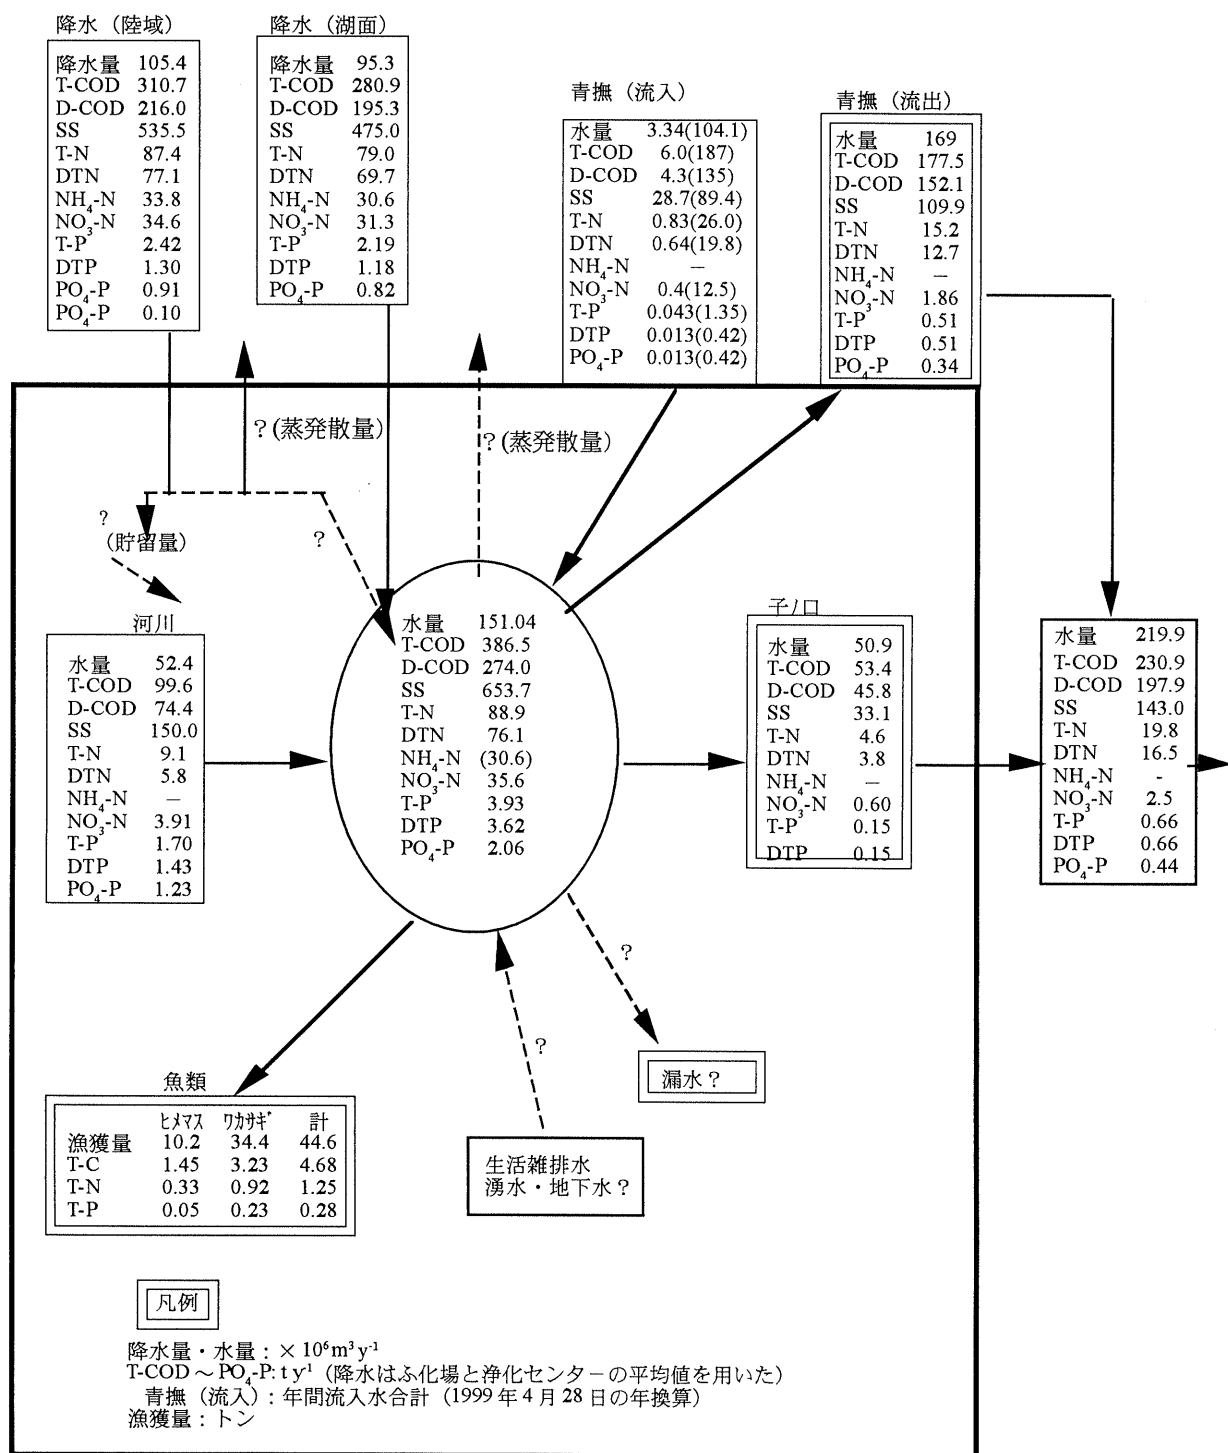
降水（陸域）

| | |
|---|---|
| 降水量 | 105.4 |
| T-COD | 310.7 |
| D-COD | 216.0 |
| SS | 535.5 |
| T-N | 87.4 |
| DTN | 77.1 |
| $NH_4$-N | 33.8 |
| $NO_3$-N | 34.6 |
| T-P | 2.42 |
| DTP | 1.30 |
| $PO_4$-P | 0.91 |
| $PO_4$-P | 0.10 |

降水（湖面）

| | |
|---|---|
| 降水量 | 95.3 |
| T-COD | 280.9 |
| D-COD | 195.3 |
| SS | 475.0 |
| T-N | 79.0 |
| DTN | 69.7 |
| $NH_4$-N | 30.6 |
| $NO_3$-N | 31.3 |
| T-P | 2.19 |
| DTP | 1.18 |
| $PO_4$-P | 0.82 |

青撫（流入）

| | |
|---|---|
| 水量 | 3.34(104.1) |
| T-COD | 6.0(187) |
| D-COD | 4.3(135) |
| SS | 28.7(89.4) |
| T-N | 0.83(26.0) |
| DTN | 0.64(19.8) |
| $NH_4$-N | — |
| $NO_3$-N | 0.4(12.5) |
| T-P | 0.043(1.35) |
| DTP | 0.013(0.42) |
| $PO_4$-P | 0.013(0.42) |

青撫（流出）

| | |
|---|---|
| 水量 | 169 |
| T-COD | 177.5 |
| D-COD | 152.1 |
| SS | 109.9 |
| T-N | 15.2 |
| DTN | 12.7 |
| $NH_4$-N | — |
| $NO_3$-N | 1.86 |
| T-P | 0.51 |
| DTP | 0.51 |
| $PO_4$-P | 0.34 |

?(蒸発散量)

?(蒸発散量)

?
(貯留量)

?

河川

| | |
|---|---|
| 水量 | 52.4 |
| T-COD | 99.6 |
| D-COD | 74.4 |
| SS | 150.0 |
| T-N | 9.1 |
| DTN | 5.8 |
| $NH_4$-N | — |
| $NO_3$-N | 3.91 |
| T-P | 1.70 |
| DTP | 1.43 |
| $PO_4$-P | 1.23 |

| | |
|---|---|
| 水量 | 151.04 |
| T-COD | 386.5 |
| D-COD | 274.0 |
| SS | 653.7 |
| T-N | 88.9 |
| DTN | 76.1 |
| $NH_4$-N | (30.6) |
| $NO_3$-N | 35.6 |
| T-P | 3.93 |
| DTP | 3.62 |
| $PO_4$-P | 2.06 |

子ノ口

| | |
|---|---|
| 水量 | 50.9 |
| T-COD | 53.4 |
| D-COD | 45.8 |
| SS | 33.1 |
| T-N | 4.6 |
| DTN | 3.8 |
| $NH_4$-N | — |
| $NO_3$-N | 0.60 |
| T-P | 0.15 |
| DTP | 0.15 |

| | |
|---|---|
| 水量 | 219.9 |
| T-COD | 230.9 |
| D-COD | 197.9 |
| SS | 143.0 |
| T-N | 19.8 |
| DTN | 16.5 |
| $NH_4$-N | - |
| $NO_3$-N | 2.5 |
| T-P | 0.66 |
| DTP | 0.66 |
| $PO_4$-P | 0.44 |

?

漏水？

?

魚類

| | ヒメマス | ワカサギ | 計 |
|---|---|---|---|
| 漁獲量 | 10.2 | 34.4 | 44.6 |
| T-C | 1.45 | 3.23 | 4.68 |
| T-N | 0.33 | 0.92 | 1.25 |
| T-P | 0.05 | 0.23 | 0.28 |

生活雑排水
湧水・地下水？

凡例

降水量・水量：$\times 10^6 m^3 y^{-1}$
T-COD～$PO_4$-P: $t y^1$（降水はふ化場と浄化センターの平均値を用いた）
青撫（流入）：年間流入水合計（1999年4月28日の年換算）
漁獲量：トン